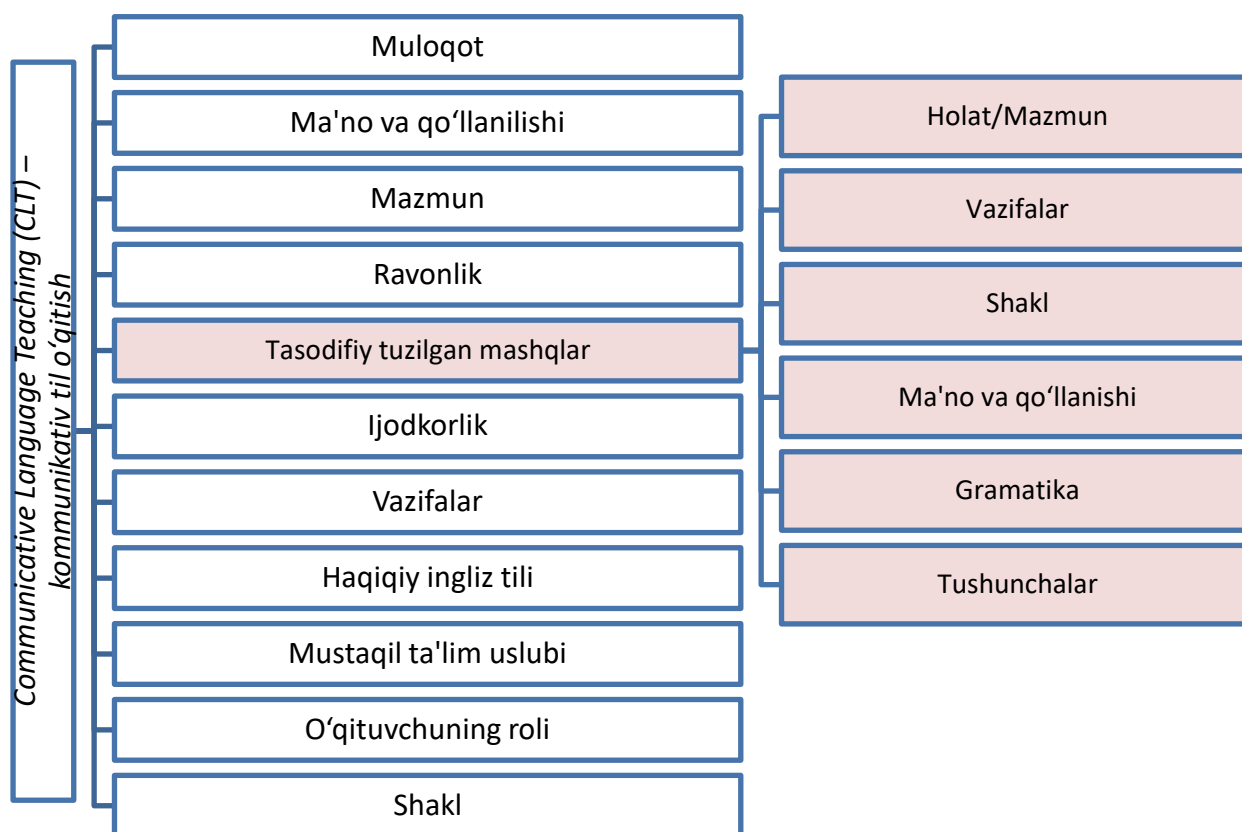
Communicative Language Teaching (CLT) – kommunikativ til o‘qitish

Muloqot

Ma'no va qo‘llanilishi

Mazmun

Ravonlik

Tasodifiy tuzilgan mashqlar

Ijodkorlik

Vazifalar

Haqiqiy ingliz tili

Mustaqil ta'lim uslubi

O‘qituvchuning roli

Shakl

Holat/Mazmun

Vazifalar

Shakl

Ma'no va qo‘llanishi

Gramatika

Tushunchalar